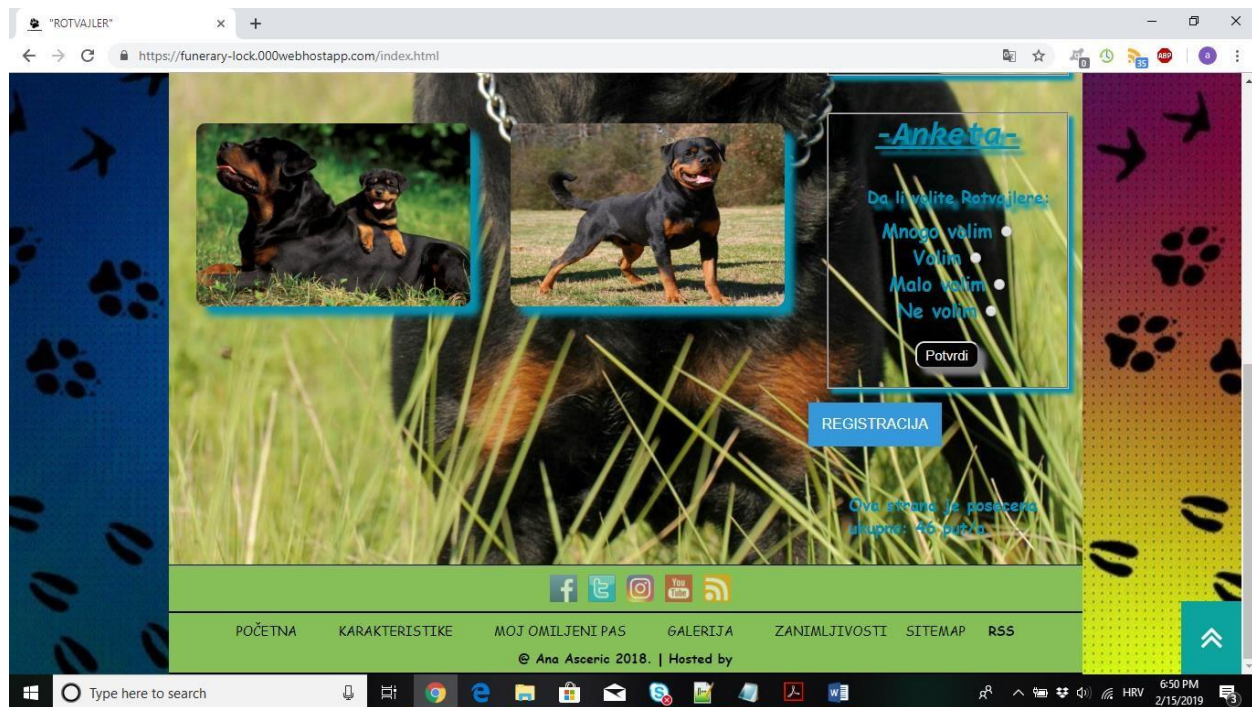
"ROTVAJLER" × +

https://funerary-lock.000webhostapp.com/index.html

-Anketa-

Da li volite Rotvajlere:

Mnogo volim

Volim

Malo volim

Ne volim

Potvrdi

REGISTRACIJA

Ova strana je posecena ukupno: 46 puta

You Tube

POČETNA KARAKTERISTIKE MOJ OMILJENI PAS GALERIJA ZANIMLJIVOSTI SITEMAP RSS

© Ana Asceric 2018. | Hosted by

Type here to search

HRV 6:50 PM 2/15/2019

3